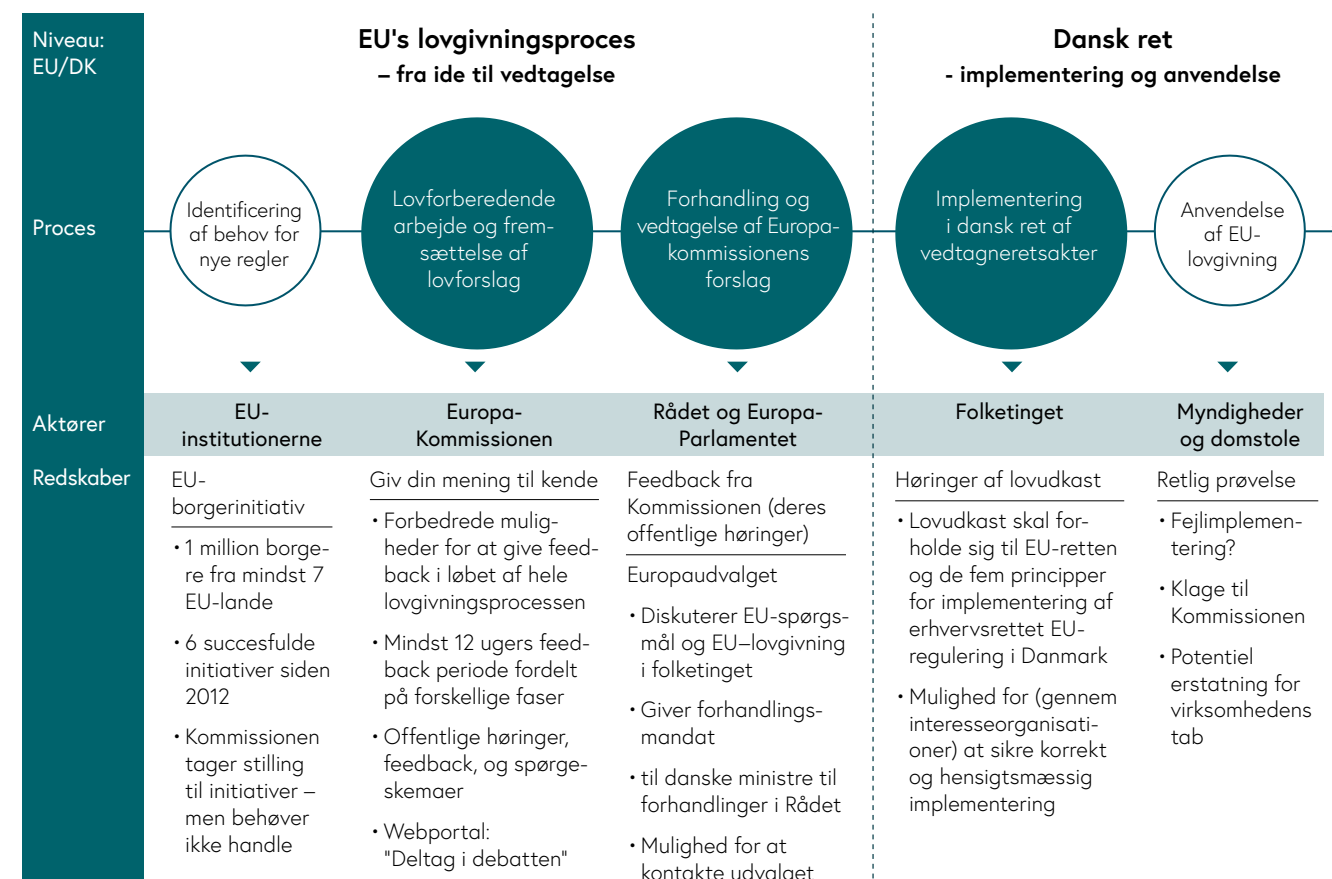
Niveau: EU/DK

EU's lovgivningsproces
– fra ide til vedtagelse

Dansk ret
- implementering og anvendelse

Proces

Identificering af behov for nye regler

Lovforberedende arbejde og fremsættelse af lovforslag

Forhandling og vedtagelse af Europakommissionens forslag

Implementering i dansk ret af vedtagneretsakter

Anvendelse af EU-lovgivning

Aktører

EU-institutionerne

Europa-Kommissionen

Rådet og Europa-Parlamentet

Folketinget

Myndigheder og domstole

Redskaber

EU-borgerinitiativ

• 1 million borgere fra mindst 7 EU-lande

• 6 succesfulde initiativer siden 2012

• Kommissionen tager stilling til initiativer – men behøver ikke handle

Giv din mening til kende

• Forbedrede muligheder for at give feedback i løbet af hele lovgivningsprocessen

• Mindst 12 ugers feedback periode fordelt på forskellige faser

• Offentlige høringer, feedback, og spørgeskemaer

• Webportal: "Deltag i debatten"

Feedback fra Kommissionen (deres offentlige høringer)

Europaudvalget

• Diskuterer EU-spørgsmål og EU–lovgivning i folketinget

• Giver forhandlingsmandat

• til danske ministre til forhandlinger i Rådet

• Mulighed for at kontakte udvalget

Høringer af lovudkast

• Lovudkast skal forholde sig til EU-retten og de fem principper for implementering af erhvervsrettet EU-regulering i Danmark

• Mulighed for (gennem interesseorganisationer) at sikre korrekt og hensigtsmæssig implementering

Retlig prøvelse

• Fejlimplementering?

• Klage til Kommissionen

• Potentiel erstatning for virksomhedens tab